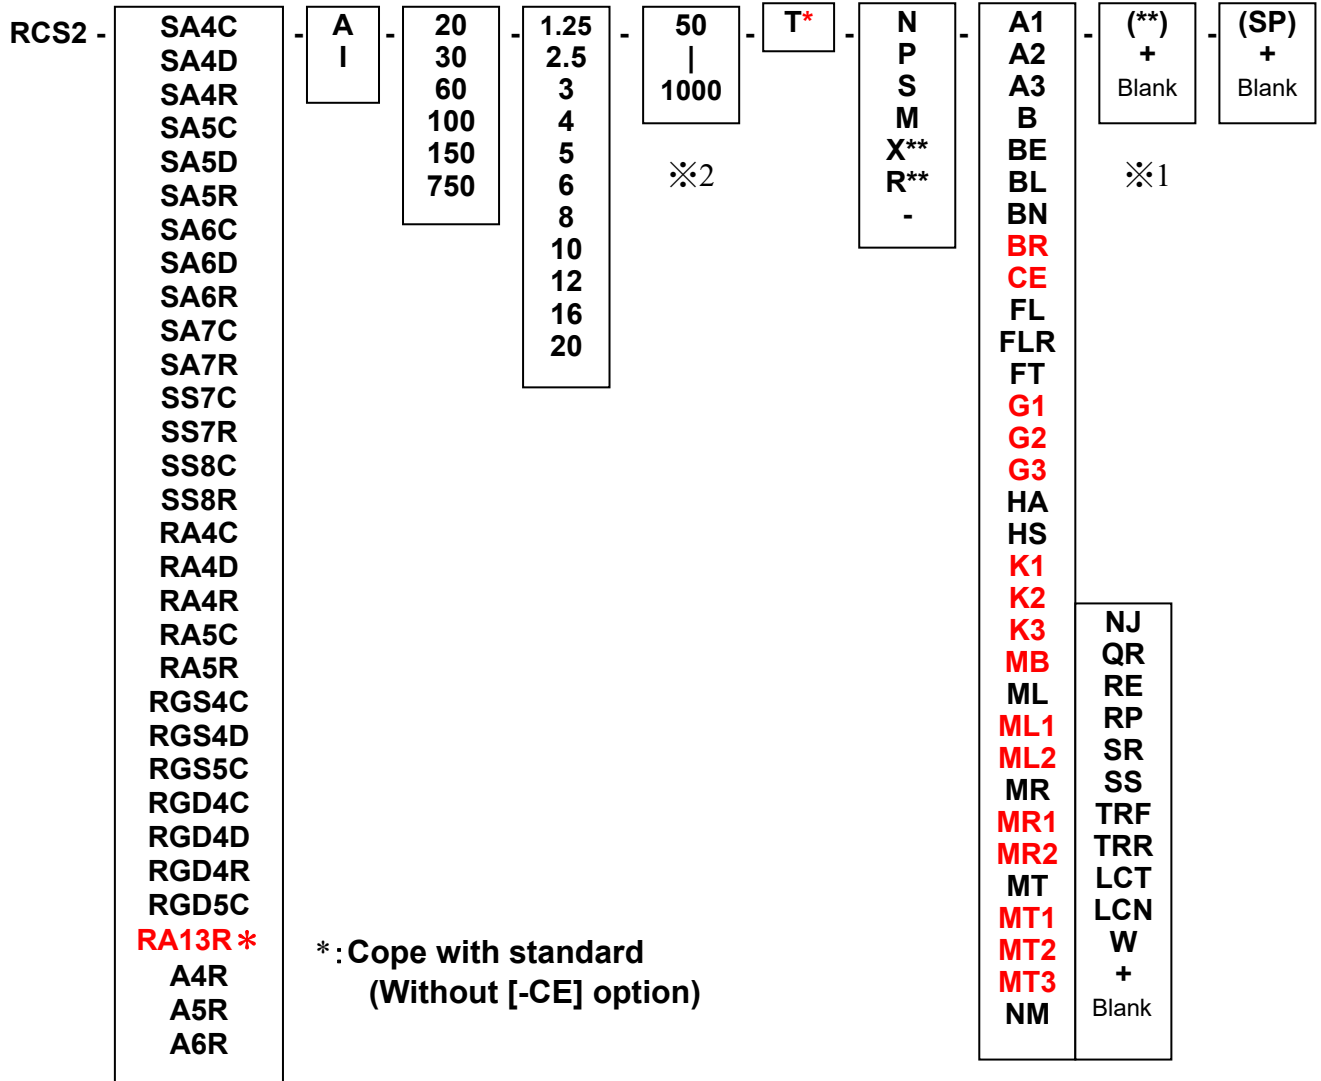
RCS2 -

SA4C
SA4D
SA4R
SA5C
SA5D
SA5R
SA6C
SA6D
SA6R
SA7C
SA7R
SS7C
SS7R
SS8C
SS8R
RA4C
RA4D
RA4R
RA5C
RA5R
RGS4C
RGS4D
RGS5C
RGD4C
RGD4D
RGD4R
RGD5C
RA13R＊
A4R
A5R
A6R

-

A
I

-

20
30
60
100
150
750

-

1.25
2.5
3
4
5
6
8
10
12
16
20

-

50
|
1000

※2

-

T*

-

N
P
S
M
X**
R**
-

-

A1
A2
A3
B
BE
BL
BN
BR
CE
FL
FLR
FT
G1
G2
G3
HA
HS
K1
K2
K3
MB
ML
ML1
ML2
MR
MR1
MR2
MT
MT1
MT2
MT3
NM

NJ
QR
RE
RP
SR
SS
TRF
TRR
LCT
LCN
W
+
Blank

-

(**)
+
Blank

※1

-

(SP)
+
Blank

＊:Cope with standard
(Without [-CE] option)